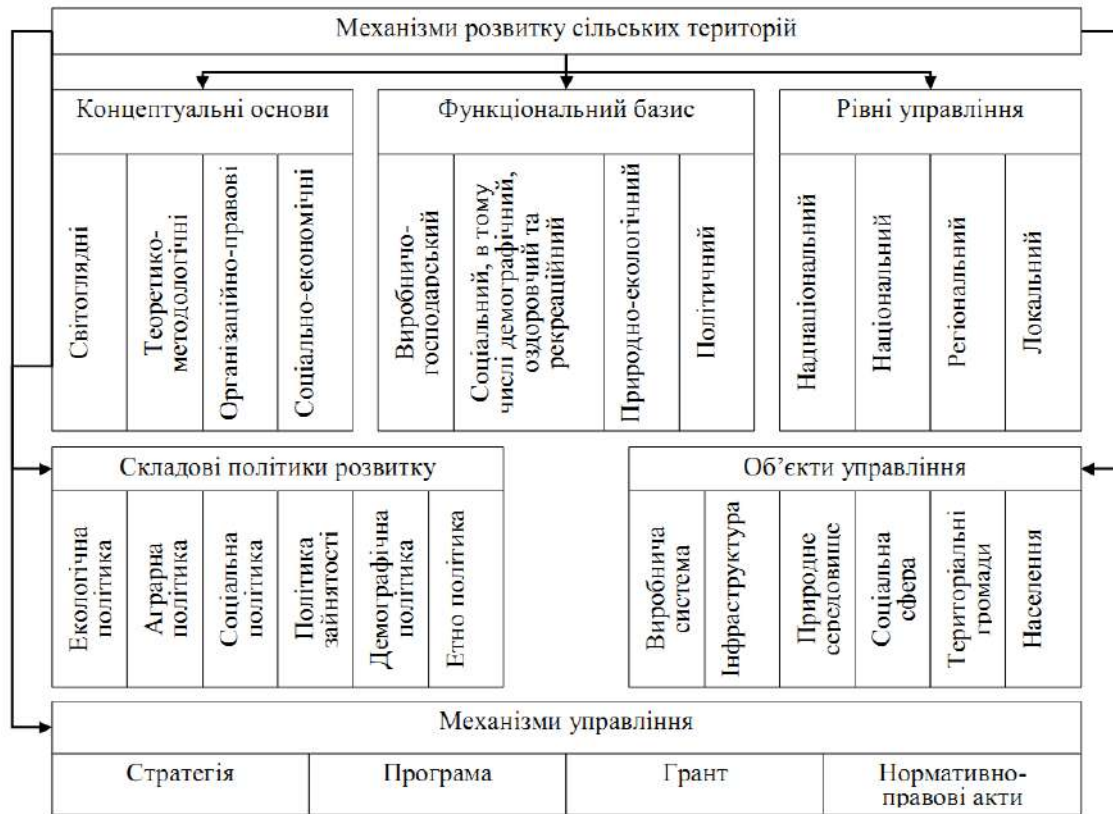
Механізми розвитку сільських територій

Концептуальні основи

Світоглядні

Теоретико-методологічні

Організаційно-правові

Соціально-економічні

Функціональний базис

Виробничо-господарський

Соціальний, в тому числі демографічний, оздоровчий та рекреаційний

Природно-екологічний

Політичний

Рівні управління

Наднаціональний

Національний

Регіональний

Локальний

Складові політики розвитку

Екологічна політика

Аграрна політика

Соціальна політика

Політика зайнятості

Демографічна політика

Етно політика

Об'єкти управління

Виробнича система

Інфраструктура

Природне середовище

Соціальна сфера

Територіальні громади

Населення

Механізми управління

| Стратегія | Програма | Грант | Нормативно-правові акти |
|---|---|---|---|